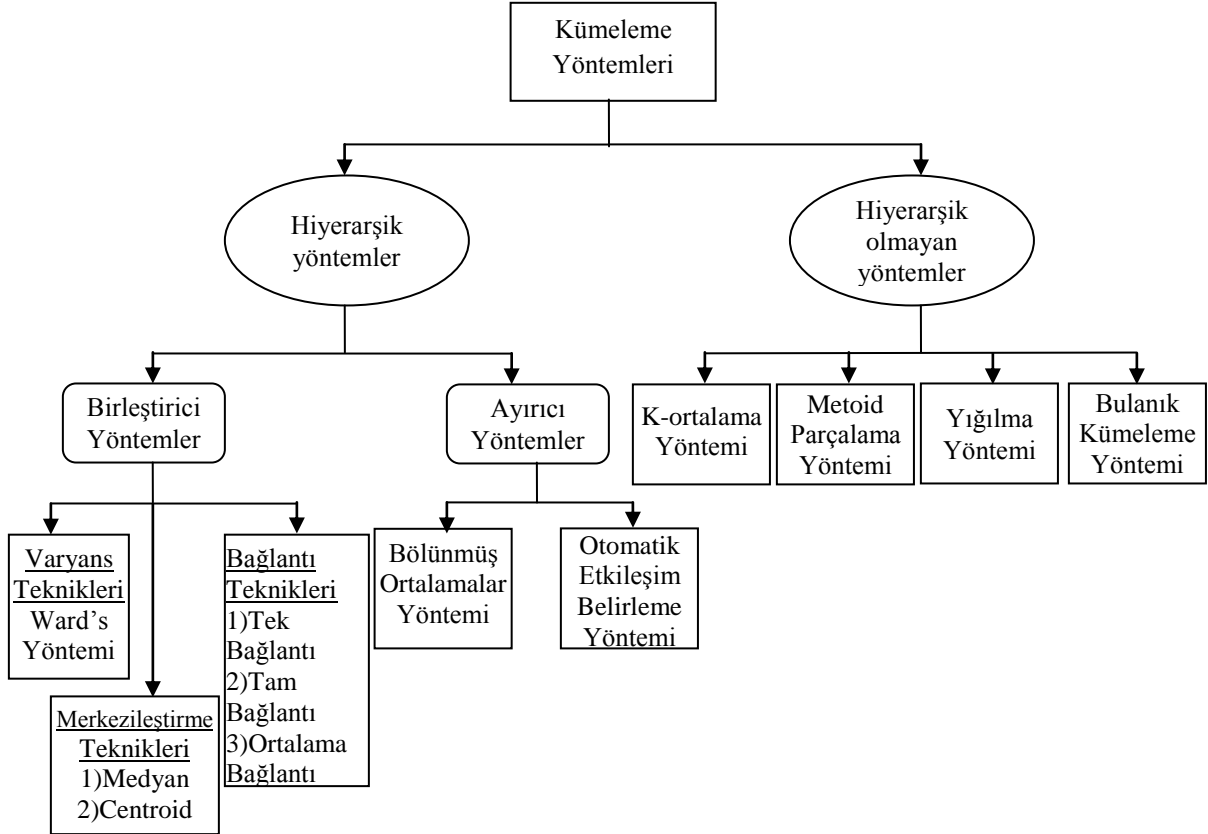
Kümeleme Yöntemleri

Hiyerarşik yöntemler

Hiyerarşik olmayan yöntemler

Birleştirici Yöntemler

Ayırıcı Yöntemler

K-ortalama Yöntemi

Metoid Parçalama Yöntemi

Yığılma Yöntemi

Bulanık Kümeleme Yöntemi

Varyans Teknikleri
Ward's Yöntemi

Merkezileştirme Teknikleri
1)Medyan
2)Centroid

Bağlantı Teknikleri
1)Tek Bağlantı
2)Tam Bağlantı
3)Ortalama Bağlantı

Bölünmüş Ortalamalar Yöntemi

Otomatik Etkileşim Belirleme Yöntemi